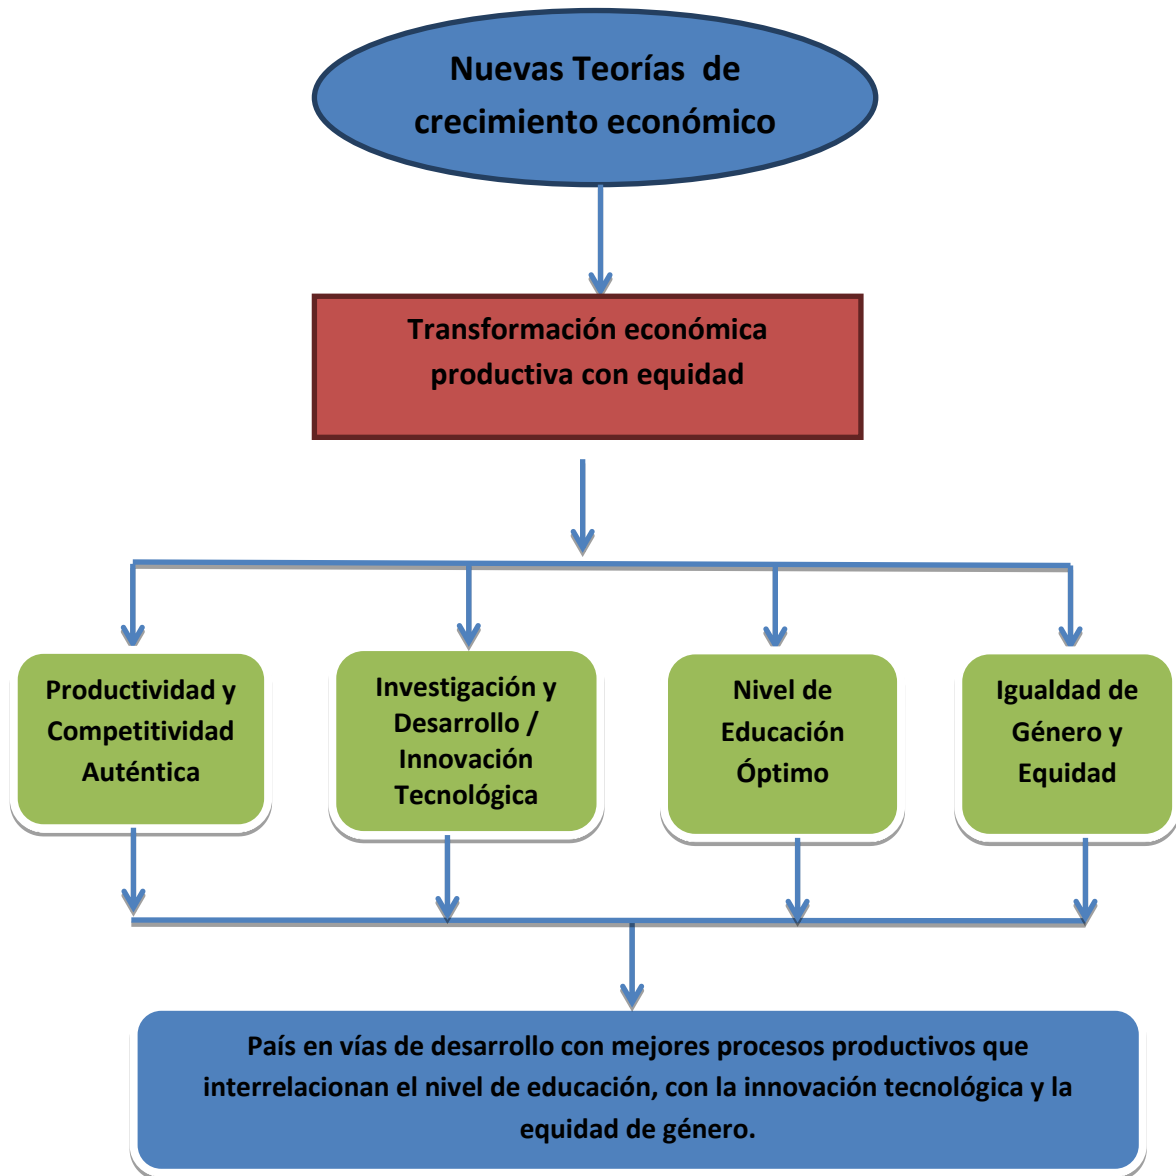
Nuevas Teorías de crecimiento económico

Transformación económica productiva con equidad

Productividad y Competitividad Auténtica

Investigación y Desarrollo / Innovación Tecnológica

Nivel de Educación Óptimo

Igualdad de Género y Equidad

País en vías de desarrollo con mejores procesos productivos que interrelacionan el nivel de educación, con la innovación tecnológica y la equidad de género.